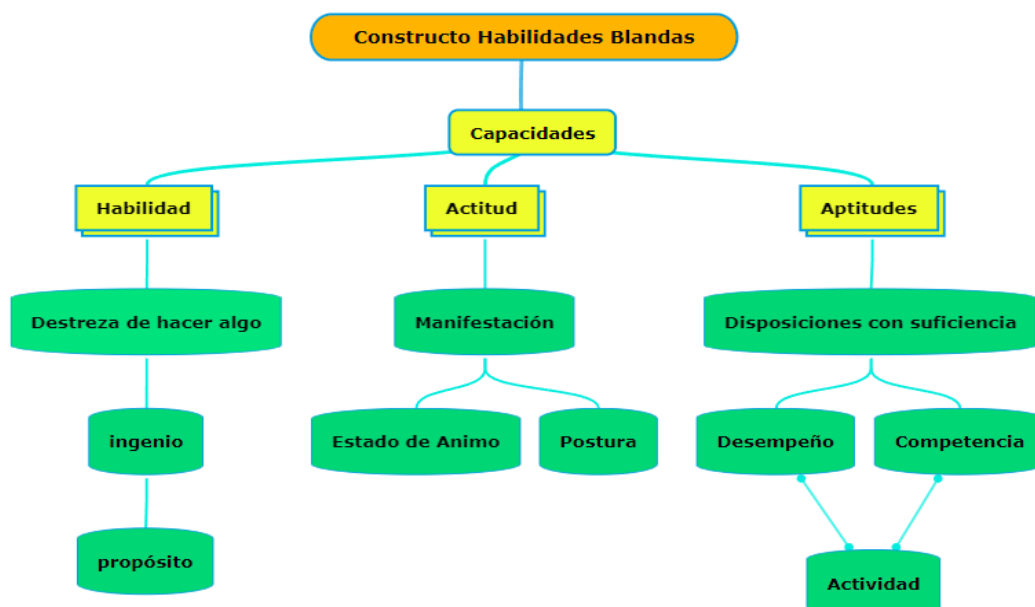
Constructo Habilidades Blandas

Capacidades

Habilidad

Actitud

Aptitudes

Destreza de hacer algo

Manifestación

Disposiciones con suficiencia

ingenio

Estado de Animo

Postura

Desempeño

Competencia

propósito

Actividad